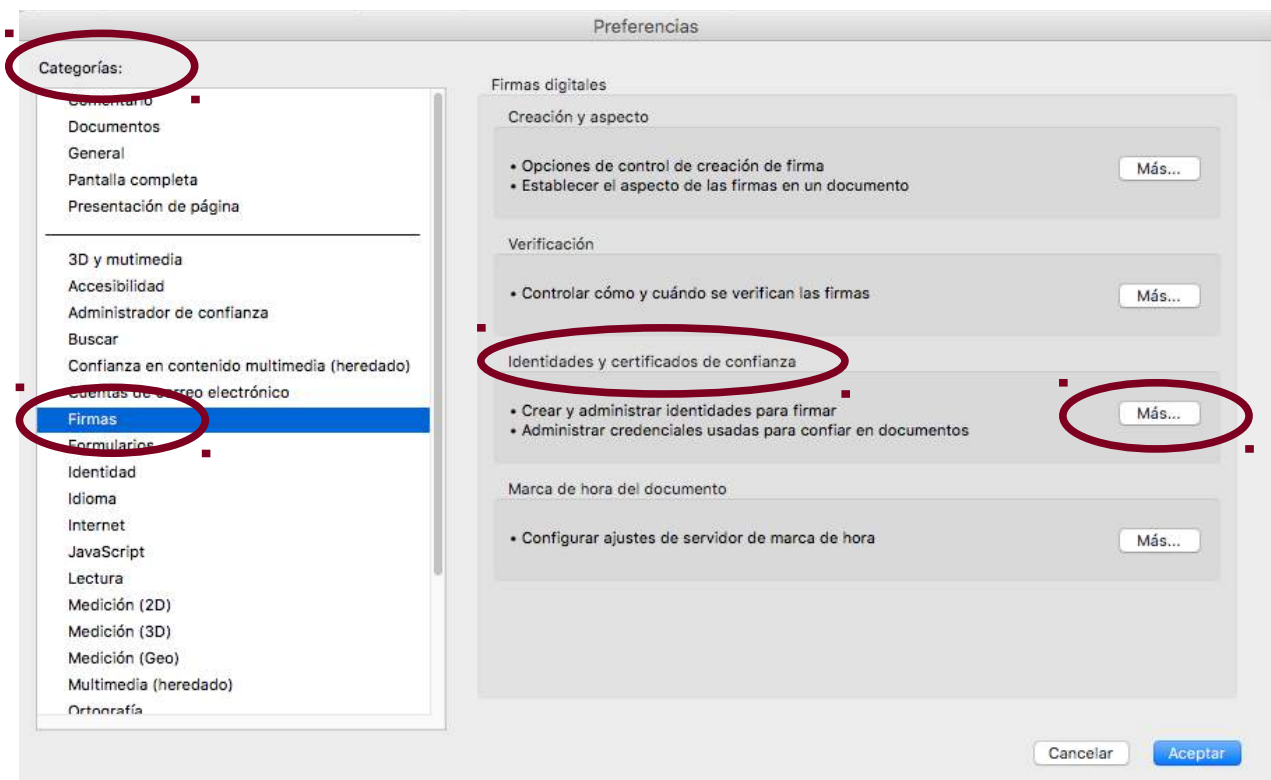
Preferencias

Categorías:

Comentario
Documentos
General
Pantalla completa
Presentación de página

3D y multimedia
Accesibilidad
Administrador de confianza
Buscar
Confianza en contenido multimedia (heredado)
Cuentas de correo electrónico
Firmas
Formularios
Identidad
Idioma
Internet
JavaScript
Lectura
Medición (2D)
Medición (3D)
Medición (Geo)
Multimedia (heredado)
Ortografía

Firmas digitales

Creación y aspecto

• Opciones de control de creación de firma
• Establecer el aspecto de las firmas en un documento

Más...

Verificación

• Controlar cómo y cuándo se verifican las firmas

Más...

Identidades y certificados de confianza

• Crear y administrar identidades para firmar
• Administrar credenciales usadas para confiar en documentos

Más...

Marca de hora del documento

• Configurar ajustes de servidor de marca de hora

Más...

Cancelar

Aceptar